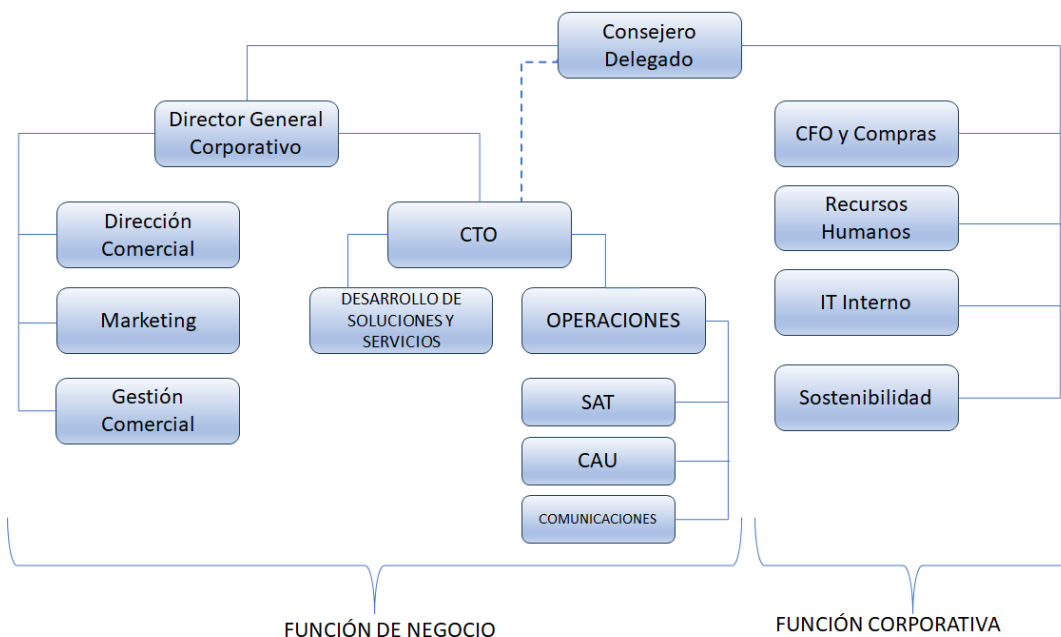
Consejero Delegado

Director General Corporativo

Dirección Comercial

Marketing

Gestión Comercial

CTO

DESARROLLO DE SOLUCIONES Y SERVICIOS

OPERACIONES

SAT

CAU

COMUNICACIONES

CFO y Compras

Recursos Humanos

IT Interno

Sostenibilidad

FUNCIÓN DE NEGOCIO

FUNCIÓN CORPORATIVA